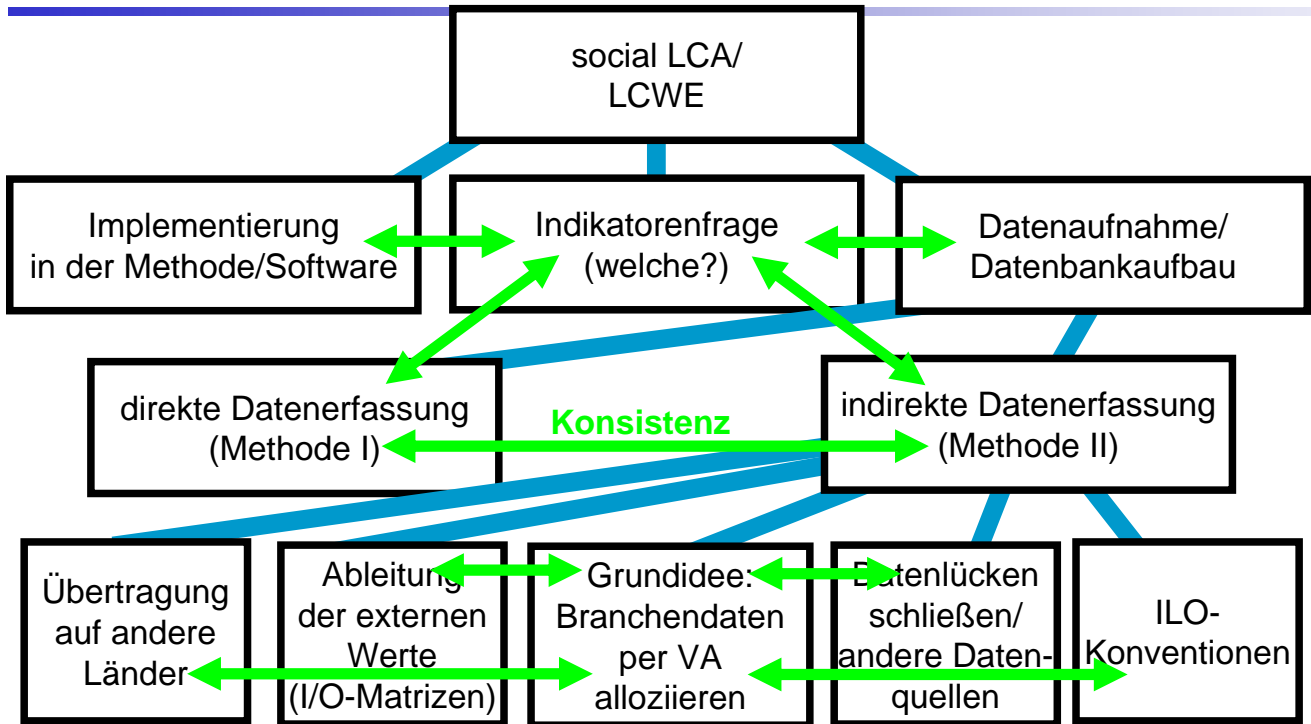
social LCA/ LCWE

Implementierung in der Methode/Software

Indikatorenfrage (welche?)

Datenaufnahme/ Datenbankaufbau

direkte Datenerfassung (Methode I)

Konsistenz

indirekte Datenerfassung (Methode II)

Übertragung auf andere Länder

Ableitung der externen Werte (I/O-Matrizen)

Grundidee: Branchendaten per VA allozieren

Datenlücken schließen/ andere Datenquellen

ILO-Konventionen